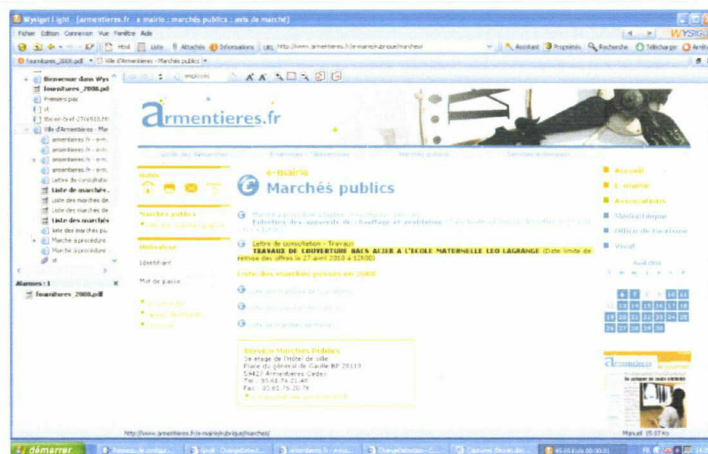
Wysiwyg Light - [armentieres.fr : e mairie : marchés publics : avis de marché]

Fichier Edition Connexion Vue Fenêtre Aide

http://www.armentieres.fr/e-mairie/rubrique/marches/

Assistant Propriétés Recherche Télécharger

fournitures_2008.pdf Ville d'Armentières - Marchés publics

Bienvenue dans Wys

fournitures_2008.pdf

Premiers pas

Ville d'Armentières - Mar

armentieres.fr - e-m

Lettre de consultatio

Liste de marchés

Liste des marchés de

Liste des marchés de

Liste des marchés

Liste des marchés pu

Marché à procédure

Marché à procédure

Alarmes : 1

fournitures_2008.pdf

armentieres.fr

Ville de l'Armentières Enfance / Education Marchés publics Services municipaux

e-mairie

Marchés publics

Marchés publics

Utilisateur

Identifiant

Mot de passe

Marché à procédure adaptée - Fourniture - Services Entretien des appareils de chauffage et ventilation

Lettre de consultation - Travaux TRAVAUX DE COUVERTURE BACS ACIER A L'ECOLE MATERNELLE LEO LAGRANGE (Date limite de remise des offres le 27 avril 2010 à 12h00)

Liste des marchés passés en 2008

Service Marchés Publics
1e étage de l'Hôtel de Ville
Place du général de Gaulle BP 20119
59421 Armentières Cedex
Tel : 03.61.76.21.48
Fax : 03.61.76.20.78

Accueil

E-mairie

Associations

Médiathèque

Office de tourisme

Vivat

Avril 2010

12 13 14 15 16 17 18
19 20 21 22 23 24 25
26 27 28 29 30

armentieres

http://www.armentieres.fr/e-mairie/rubrique/marches/

Manuel 15.07 Ko

démarrer